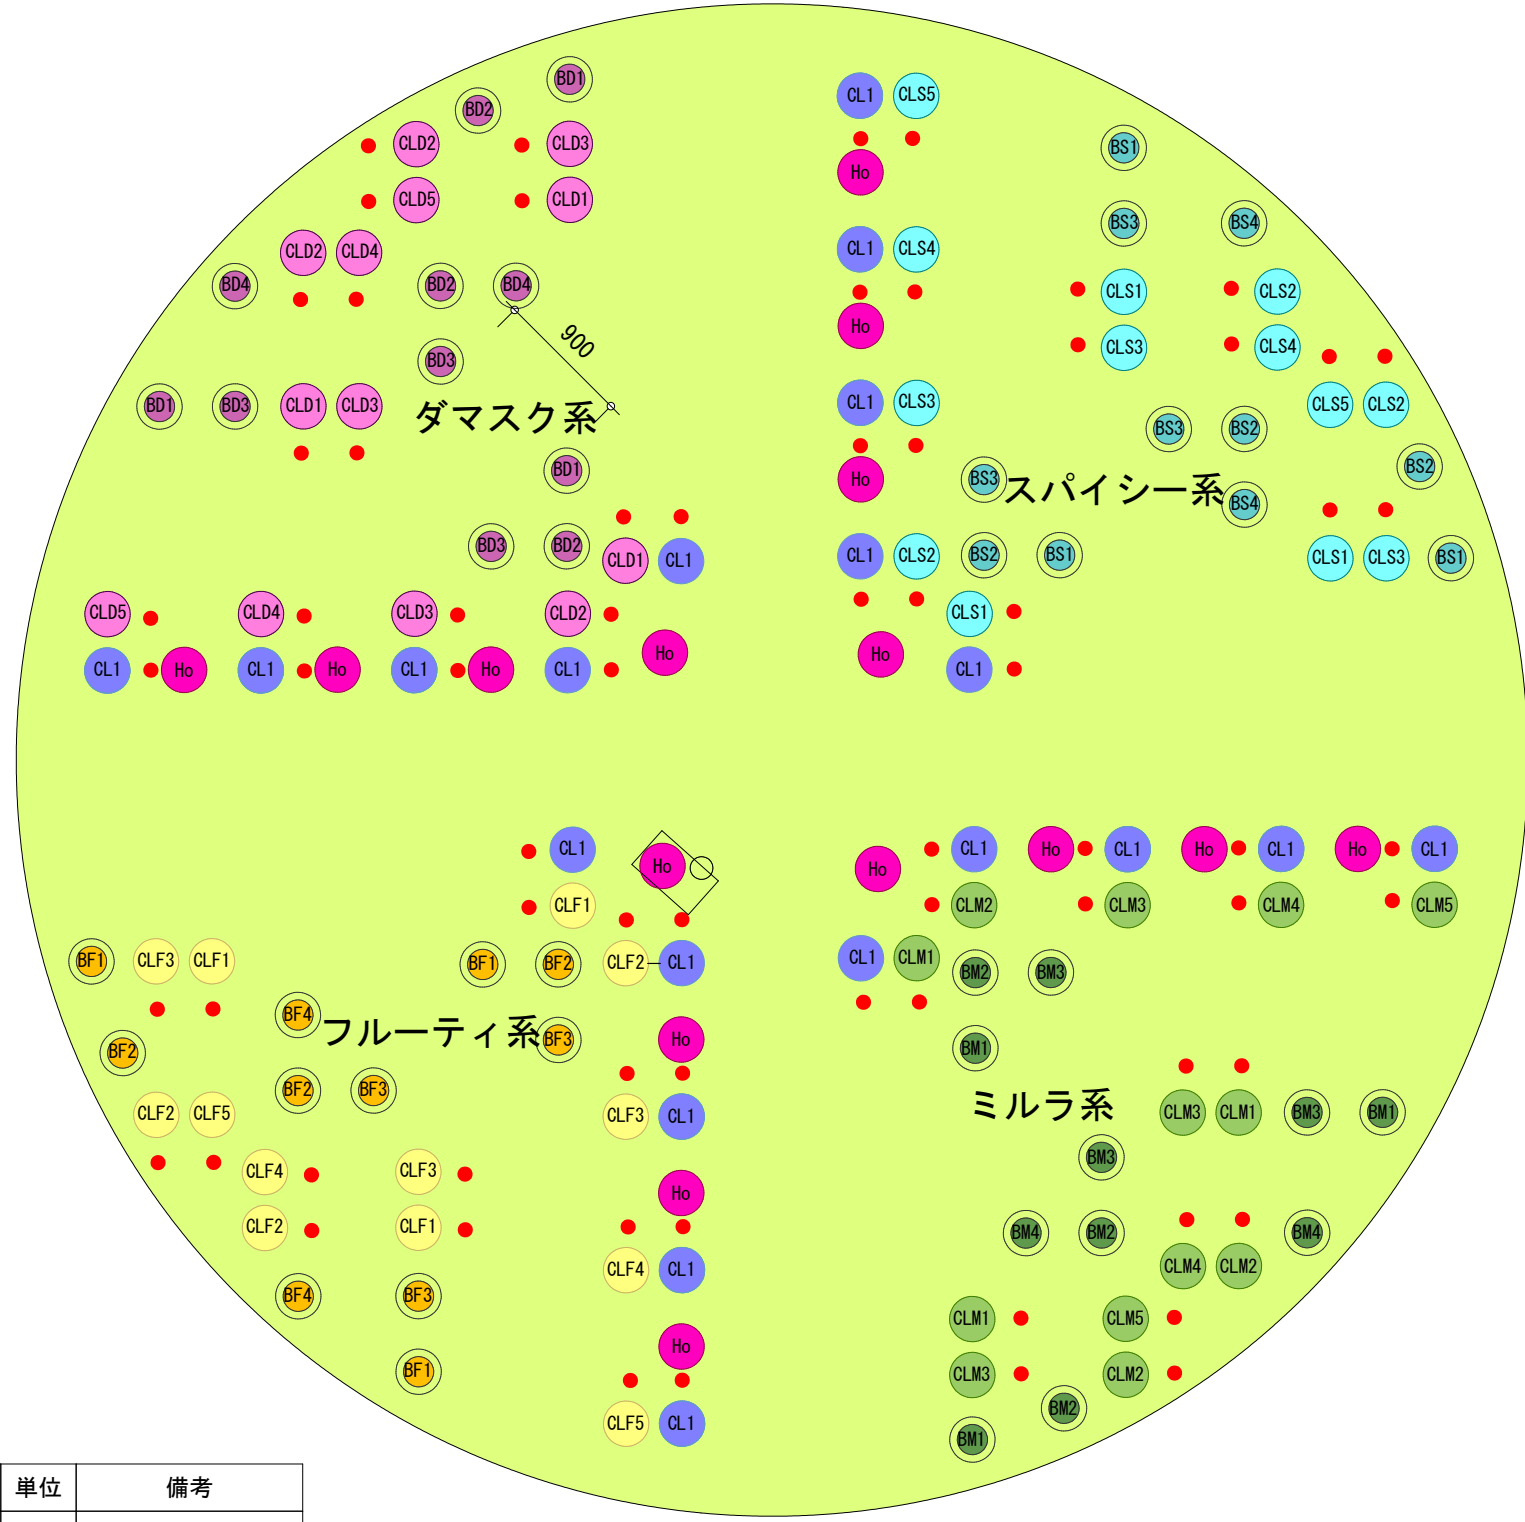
BD1
BD2
CLD2
CLD3
CLD5
CLD1
CLD2
CLD4
BD4
BD2
BD4
900
BD3
BD1
BD3
CLD1
CLD3
ダマスク系
BD1
BD3
BD2
CLD1
CL1
CLD5
CLD4
CLD3
CLD2
Ho
CL1
Ho
CL1
Ho
CL1
Ho
CL1

CL1
CLS5
Ho
BS1
BS3
BS4
CL1
CLS4
Ho
CLS1
CLS2
CLS3
CLS4
CLS5
CLS2
CL1
CLS3
BS3
BS2
Ho
BS2
BS3
スパイシー系
BS4
CL1
CLS2
BS2
BS1
CLS1
CLS3
BS1
CLS1
Ho
CL1

CL1
Ho
CLF1
BF1
CLF3
CLF1
BF1
BF2
CLF2
CL1
BF4
フルーティ系
BF3
BF2
Ho
BF2
BF3
CLF2
CLF5
CLF3
CL1
CLF4
CLF3
CLF2
CLF1
Ho
CLF4
CL1
BF4
BF3
BF1
Ho
CLF5
CL1

Ho
CL1
Ho
CL1
Ho
CL1
Ho
CL1
CLM2
CLM3
CLM4
CLM5
CL1
CLM1
BM2
BM3
BM1
ミルラ系
CLM3
CLM1
BM3
BM1
BM3
BM4
BM2
CLM4
CLM2
BM4
CLM1
CLM5
CLM3
CLM2
BM2
BM1

| 単位 | 備考 |
|---|---|